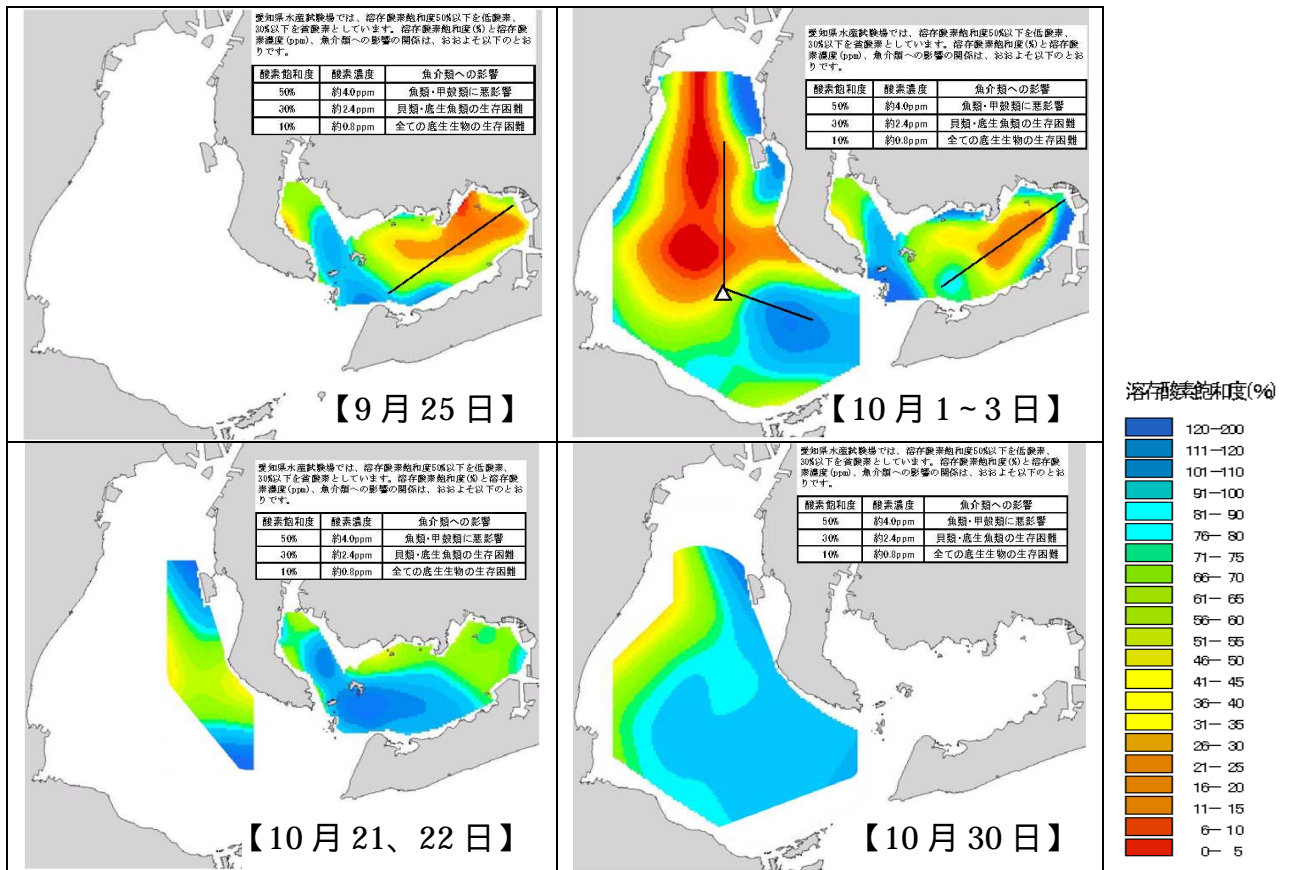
愛知県水産試験場では、溶存酸素飽和度50%以下を低酸素、30%以下を貧酸素としています。溶存酸素飽和度(%)と溶存酸素濃度(ppm)、魚介類への影響の関係は、おおよそ以下のとおりです。

| 酸素飽和度 | 酸素濃度 | 魚介類への影響 |
|---|---|---|
| 50% | 約4.0ppm | 魚類・甲殻類に悪影響 |
| 30% | 約2.4ppm | 貝類・底生魚類の生存困難 |
| 10% | 約0.8ppm | 全ての底生生物の生存困難 |

【9 月 25 日】

愛知県水産試験場では、溶存酸素飽和度50%以下を低酸素、30%以下を貧酸素としています。溶存酸素飽和度(%)と溶存酸素濃度(ppm)、魚介類への影響の関係は、おおよそ以下のとおりです。

| 酸素飽和度 | 酸素濃度 | 魚介類への影響 |
|---|---|---|
| 50% | 約4.0ppm | 魚類・甲殻類に悪影響 |
| 30% | 約2.4ppm | 貝類・底生魚類の生存困難 |
| 10% | 約0.8ppm | 全ての底生生物の生存困難 |

【10 月 1 ~ 3 日】

溶存酸素飽和度(%)

120−200
111−120
101−110
91−100
81− 90
76− 80
71− 75
66− 70
61− 65
56− 60
51− 55
46− 50
41− 45
36− 40
31− 35
26− 30
21− 25
16− 20
11− 15
6− 10
0− 5

愛知県水産試験場では、溶存酸素飽和度50%以下を低酸素、30%以下を貧酸素としています。溶存酸素飽和度(%)と溶存酸素濃度(ppm)、魚介類への影響の関係は、おおよそ以下のとおりです。

| 酸素飽和度 | 酸素濃度 | 魚介類への影響 |
|---|---|---|
| 50% | 約4.0ppm | 魚類・甲殻類に悪影響 |
| 30% | 約2.4ppm | 貝類・底生魚類の生存困難 |
| 10% | 約0.8ppm | 全ての底生生物の生存困難 |

【10 月 21、22 日】

愛知県水産試験場では、溶存酸素飽和度50%以下を低酸素、30%以下を貧酸素としています。溶存酸素飽和度(%)と溶存酸素濃度(ppm)、魚介類への影響の関係は、おおよそ以下のとおりです。

| 酸素飽和度 | 酸素濃度 | 魚介類への影響 |
|---|---|---|
| 50% | 約4.0ppm | 魚類・甲殻類に悪影響 |
| 30% | 約2.4ppm | 貝類・底生魚類の生存困難 |
| 10% | 約0.8ppm | 全ての底生生物の生存困難 |

【10 月 30 日】